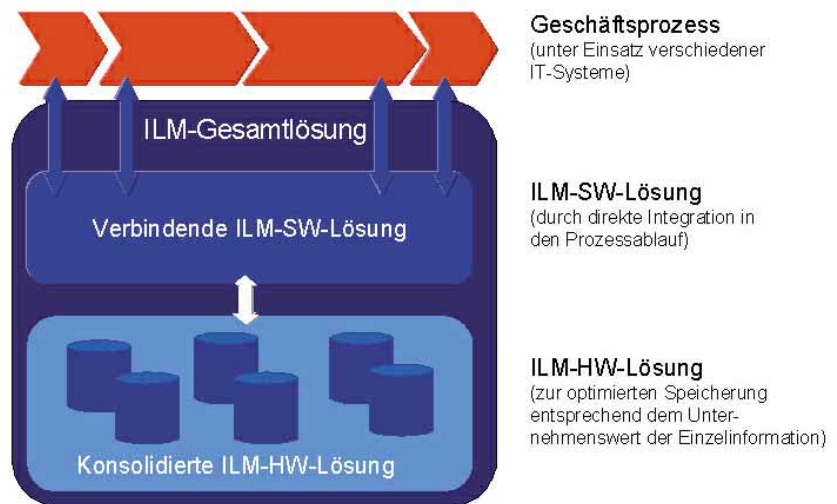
ILM-Gesamtlösung

Verbindende ILM-SW-Lösung

Konsolidierte ILM-HW-Lösung

Geschäftsprozess
(unter Einsatz verschiedener IT-Systeme)

ILM-SW-Lösung
(durch direkte Integration in den Prozessablauf)

ILM-HW-Lösung
(zur optimierten Speicherung entsprechend dem Unternehmenswert der Einzelinformation)